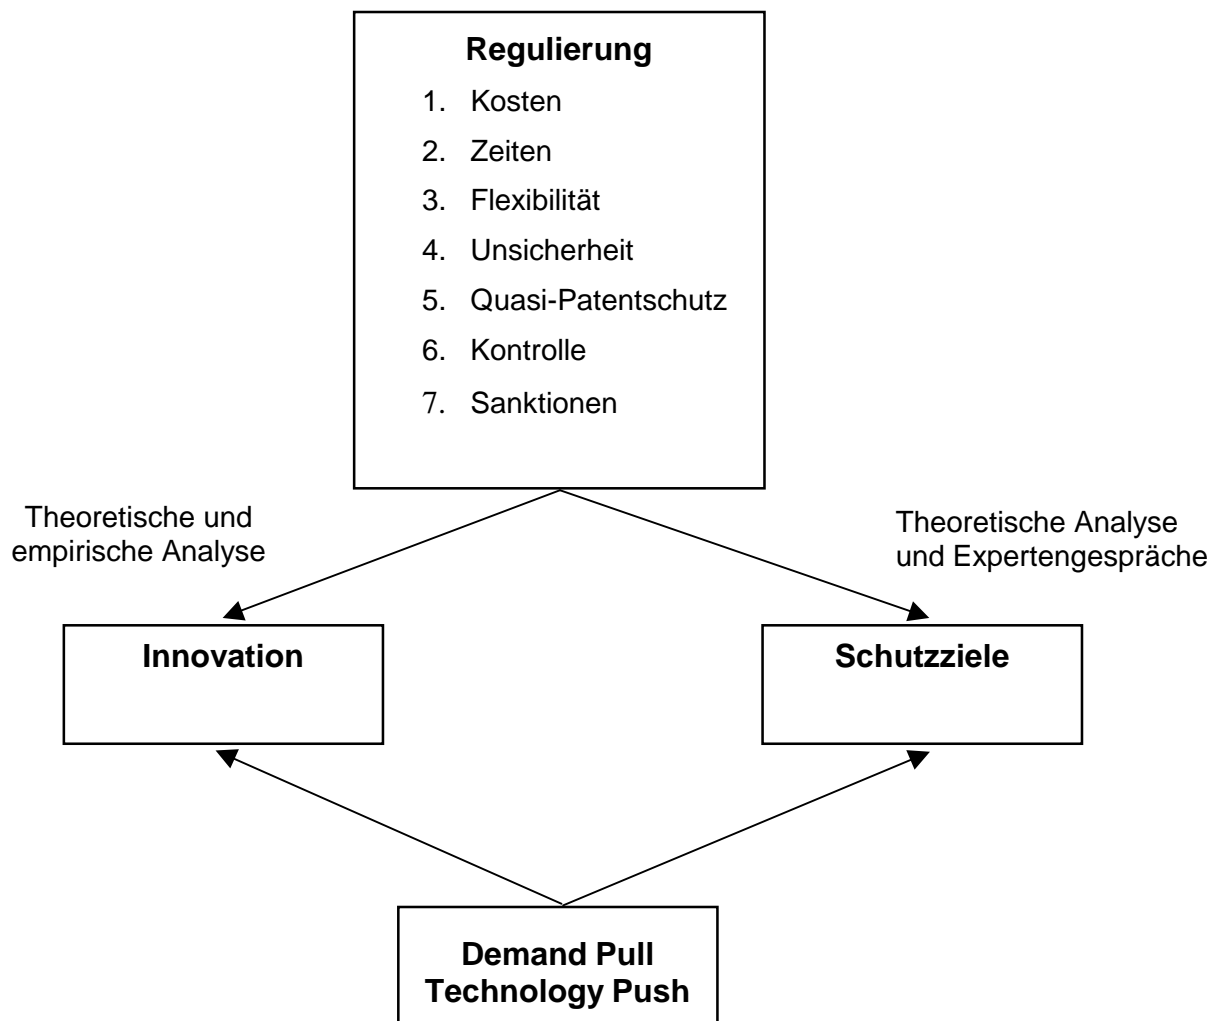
Regulierung

1. Kosten
2. Zeiten
3. Flexibilität
4. Unsicherheit
5. Quasi-Patentschutz
6. Kontrolle
7. Sanktionen

Theoretische und empirische Analyse

Theoretische Analyse und Expertengespräche

Innovation

Schutzziele

Demand Pull
Technology Push